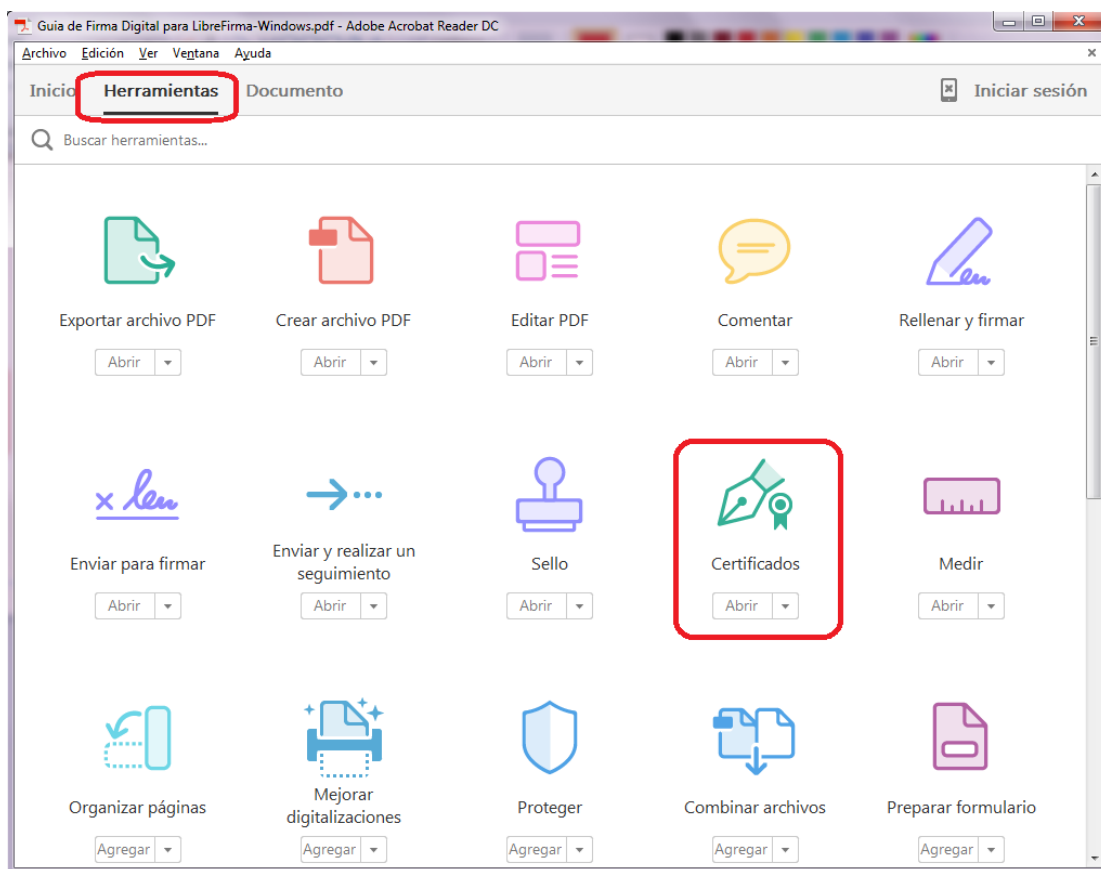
Guia de Firma Digital para LibreFirma-Windows.pdf - Adobe Acrobat Reader DC

Archivo Edición Ver Ventana Ayuda

Inicio Herramientas Documento

Iniciar sesión

Buscar herramientas...

Exportar archivo PDF
Abrir

Crear archivo PDF
Abrir

Editar PDF
Abrir

Comentar
Abrir

Rellenar y firmar
Abrir

Enviar para firmar
Abrir

Enviar y realizar un seguimiento
Abrir

Sello
Abrir

Certificados
Abrir

Medir
Abrir

Organizar páginas
Agregar

Mejorar digitalizaciones
Agregar

Proteger
Agregar

Combinar archivos
Agregar

Preparar formulario
Agregar